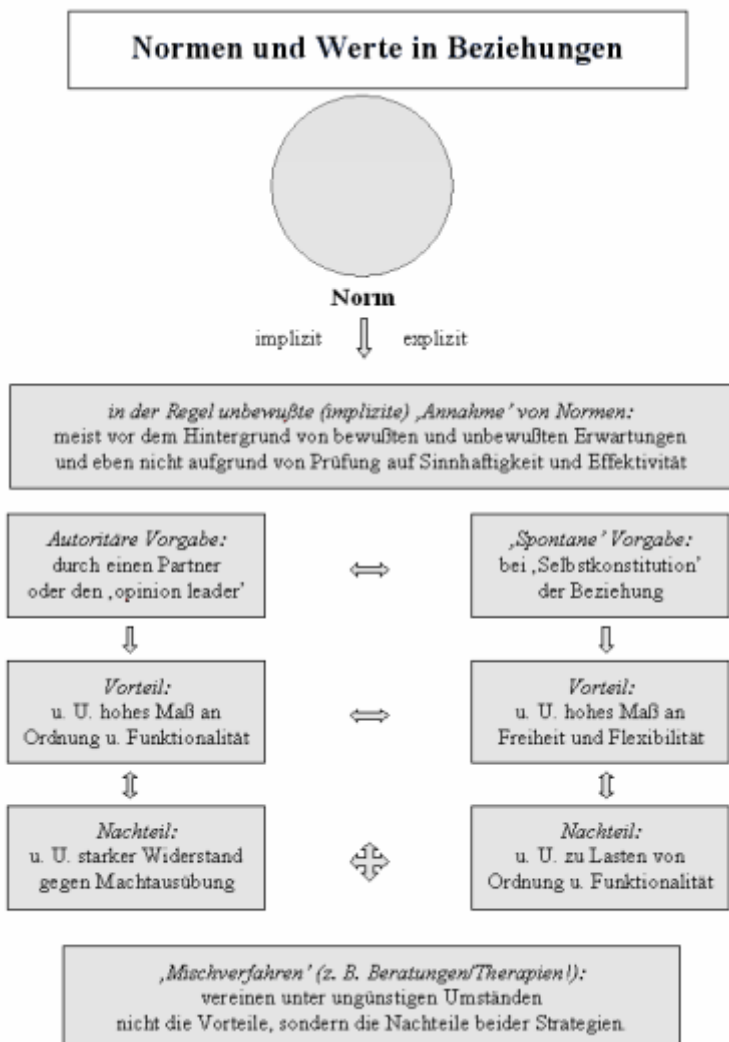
Normen und Werte in Beziehungen

Norm

implizit ⇓ explizit

in der Regel unbewußte (implizite) ‚Annahme' von Normen:
meist vor dem Hintergrund von bewußten und unbewußten Erwartungen und eben nicht aufgrund von Prüfung auf Sinnhaftigkeit und Effektivität

Autoritäre Vorgabe:
durch einen Partner oder den ‚opinion leader'

⇔

‚Spontane' Vorgabe:
bei ‚Selbstkonstitution' der Beziehung

⇓

⇓

Vorteil:
u. U. hohes Maß an Ordnung u. Funktionalität

⇔

Vorteil:
u. U. hohes Maß an Freiheit und Flexibilität

⇕

⇕

Nachteil:
u. U. starker Widerstand gegen Machtausübung

Nachteil:
u. U. zu Lasten von Ordnung u. Funktionalität

‚Mischverfahren' (z. B. Beratungen/Therapien!):
vereinen unter ungünstigen Umständen nicht die Vorteile, sondern die Nachteile beider Strategien.